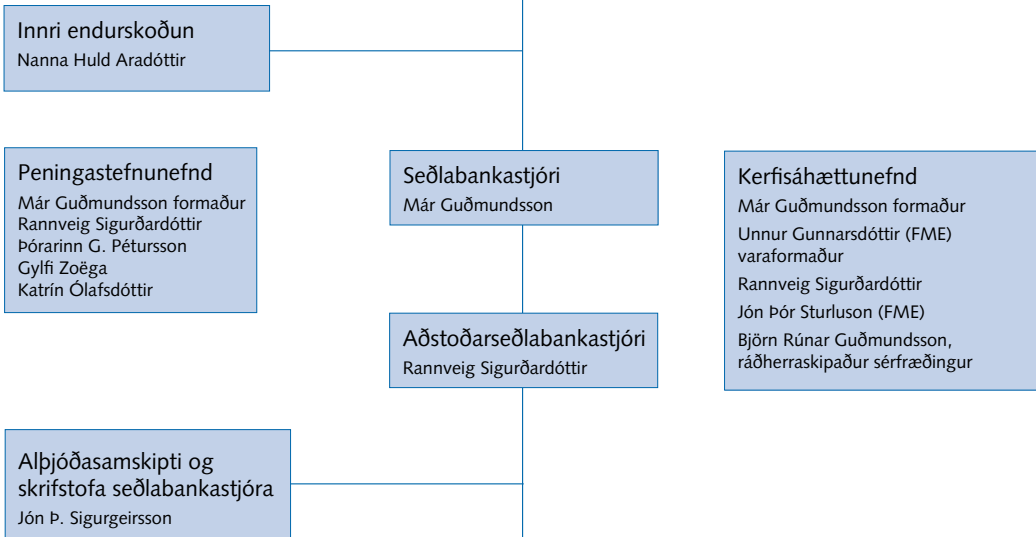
Innri endurskoðun
Nanna Huld Aradóttir

Peningastefnunefnd
Már Guðmundsson formaður
Rannveig Sigurðardóttir
Þórarinn G. Pétursson
Gylfi Zoëga
Katrín Ólafsdóttir

Seðlabankastjóri
Már Guðmundsson

Kerfisáhættunefnd
Már Guðmundsson formaður
Unnur Gunnarsdóttir (FME) varaformaður
Rannveig Sigurðardóttir
Jón Þór Sturluson (FME)
Björn Rúnar Guðmundsson, ráðherraskipaður sérfræðingur

Aðstoðarseðlabankastjóri
Rannveig Sigurðardóttir

Alþjóðasamskipti og skrifstofa seðlabankastjóra
Jón Þ. Sigurgeirsson